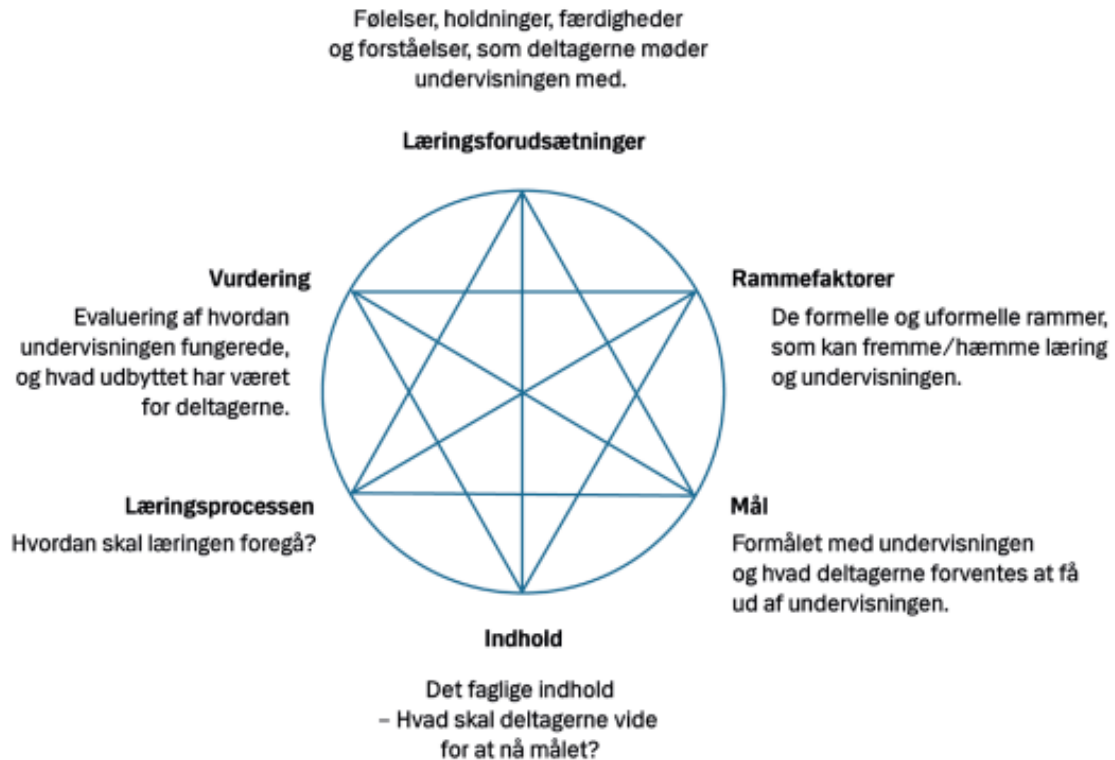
Følelser, holdninger, færdigheder og forståelser, som deltagerne møder undervisningen med.

Læringsforudsætninger

Vurdering

Evaluering af hvordan undervisningen fungerede, og hvad udbyttet har været for deltagerne.

Rammefaktorer

De formelle og uformelle rammer, som kan fremme/hæmme læring og undervisningen.

Læringsprocessen

Hvordan skal læringen foregå?

Mål

Formålet med undervisningen og hvad deltagerne forventes at få ud af undervisningen.

Indhold

Det faglige indhold – Hvad skal deltagerne vide for at nå målet?